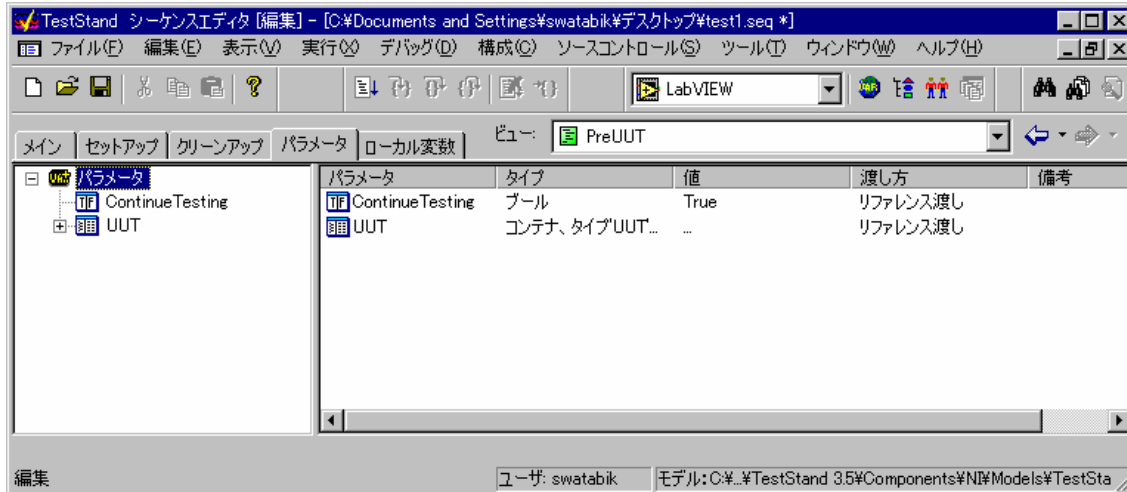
TestStand シーケンスエディタ [編集] - [C:¥Documents and Settings¥swatabik¥デスクトップ¥test1.seq *]

ファイル(F) 編集(E) 表示(V) 実行(X) デバッグ(D) 構成(C) ソースコントロール(S) ツール(T) ウィンドウ(W) ヘルプ(H)

LabVIEW

メイン | セットアップ | クリーンアップ | パラメータ | ローカル変数

ビュー: PreUUT

パラメータ
ContinueTesting
UUT

| パラメータ | タイプ | 値 | 渡し方 | 備考 |
|---|---|---|---|---|
| ContinueTesting | ブール | True | リファレンス渡し | |
| UUT | コンテナ、タイプ'UUT'... | ... | リファレンス渡し | |

編集

ユーザ: swatabik

モデル: C:¥...¥TestStand 3.5¥Components¥NI¥Models¥TestSta